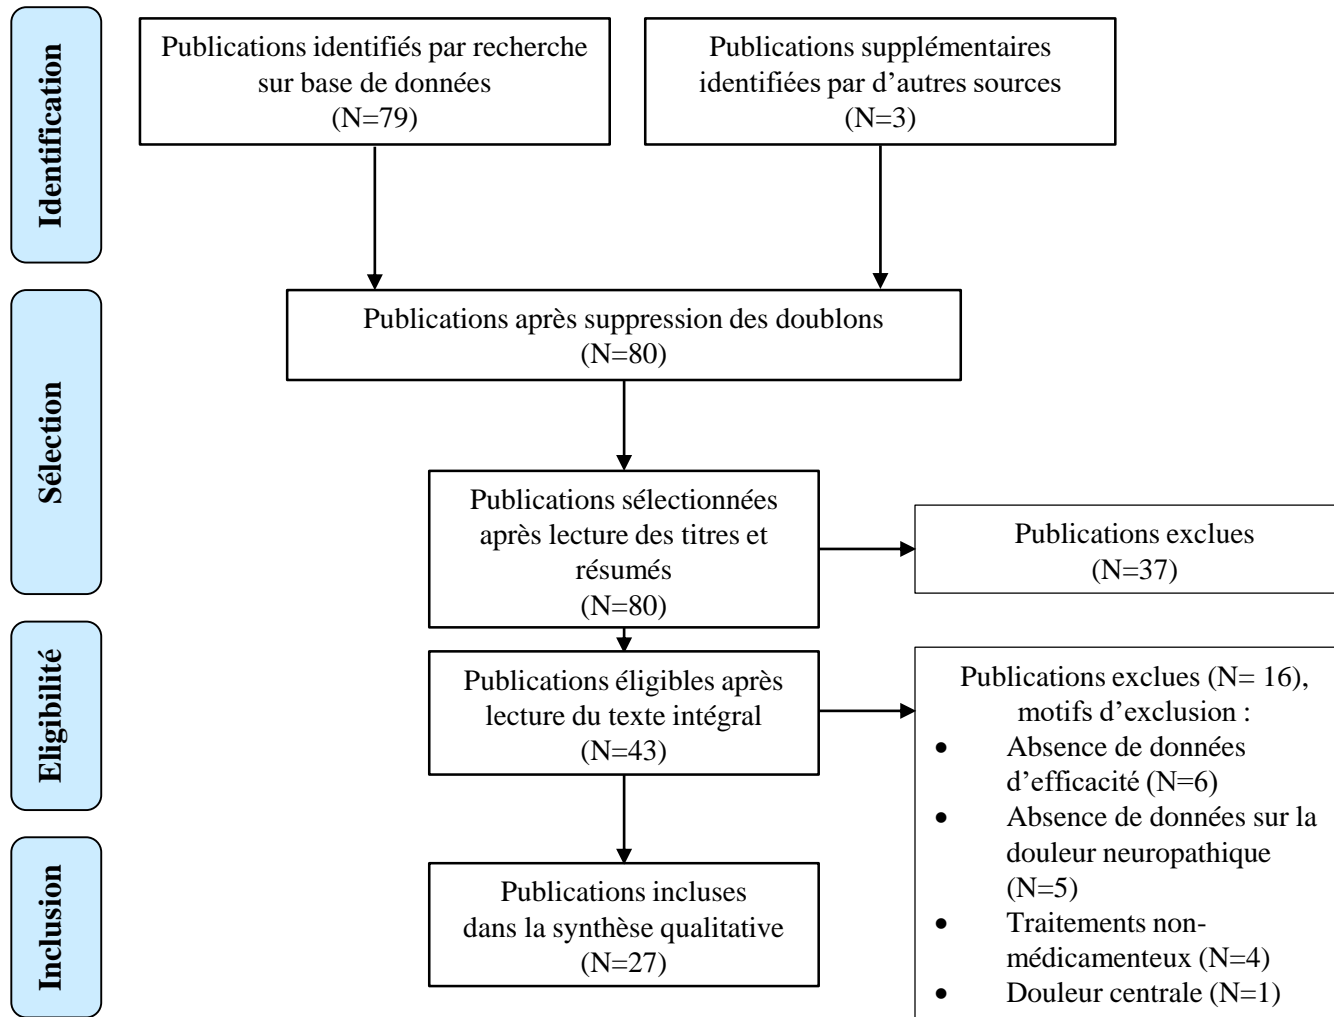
Identification

Publications identifiés par recherche sur base de données (N=79)

Publications supplémentaires identifiées par d'autres sources (N=3)

Sélection

Publications après suppression des doublons (N=80)

Publications sélectionnées après lecture des titres et résumés (N=80)

Publications exclues (N=37)

Eligibilité

Publications éligibles après lecture du texte intégral (N=43)

Publications exclues (N= 16), motifs d'exclusion :
- Absence de données d'efficacité (N=6)
- Absence de données sur la douleur neuropathique (N=5)
- Traitements non-médicamenteux (N=4)
- Douleur centrale (N=1)

Inclusion

Publications incluses dans la synthèse qualitative (N=27)